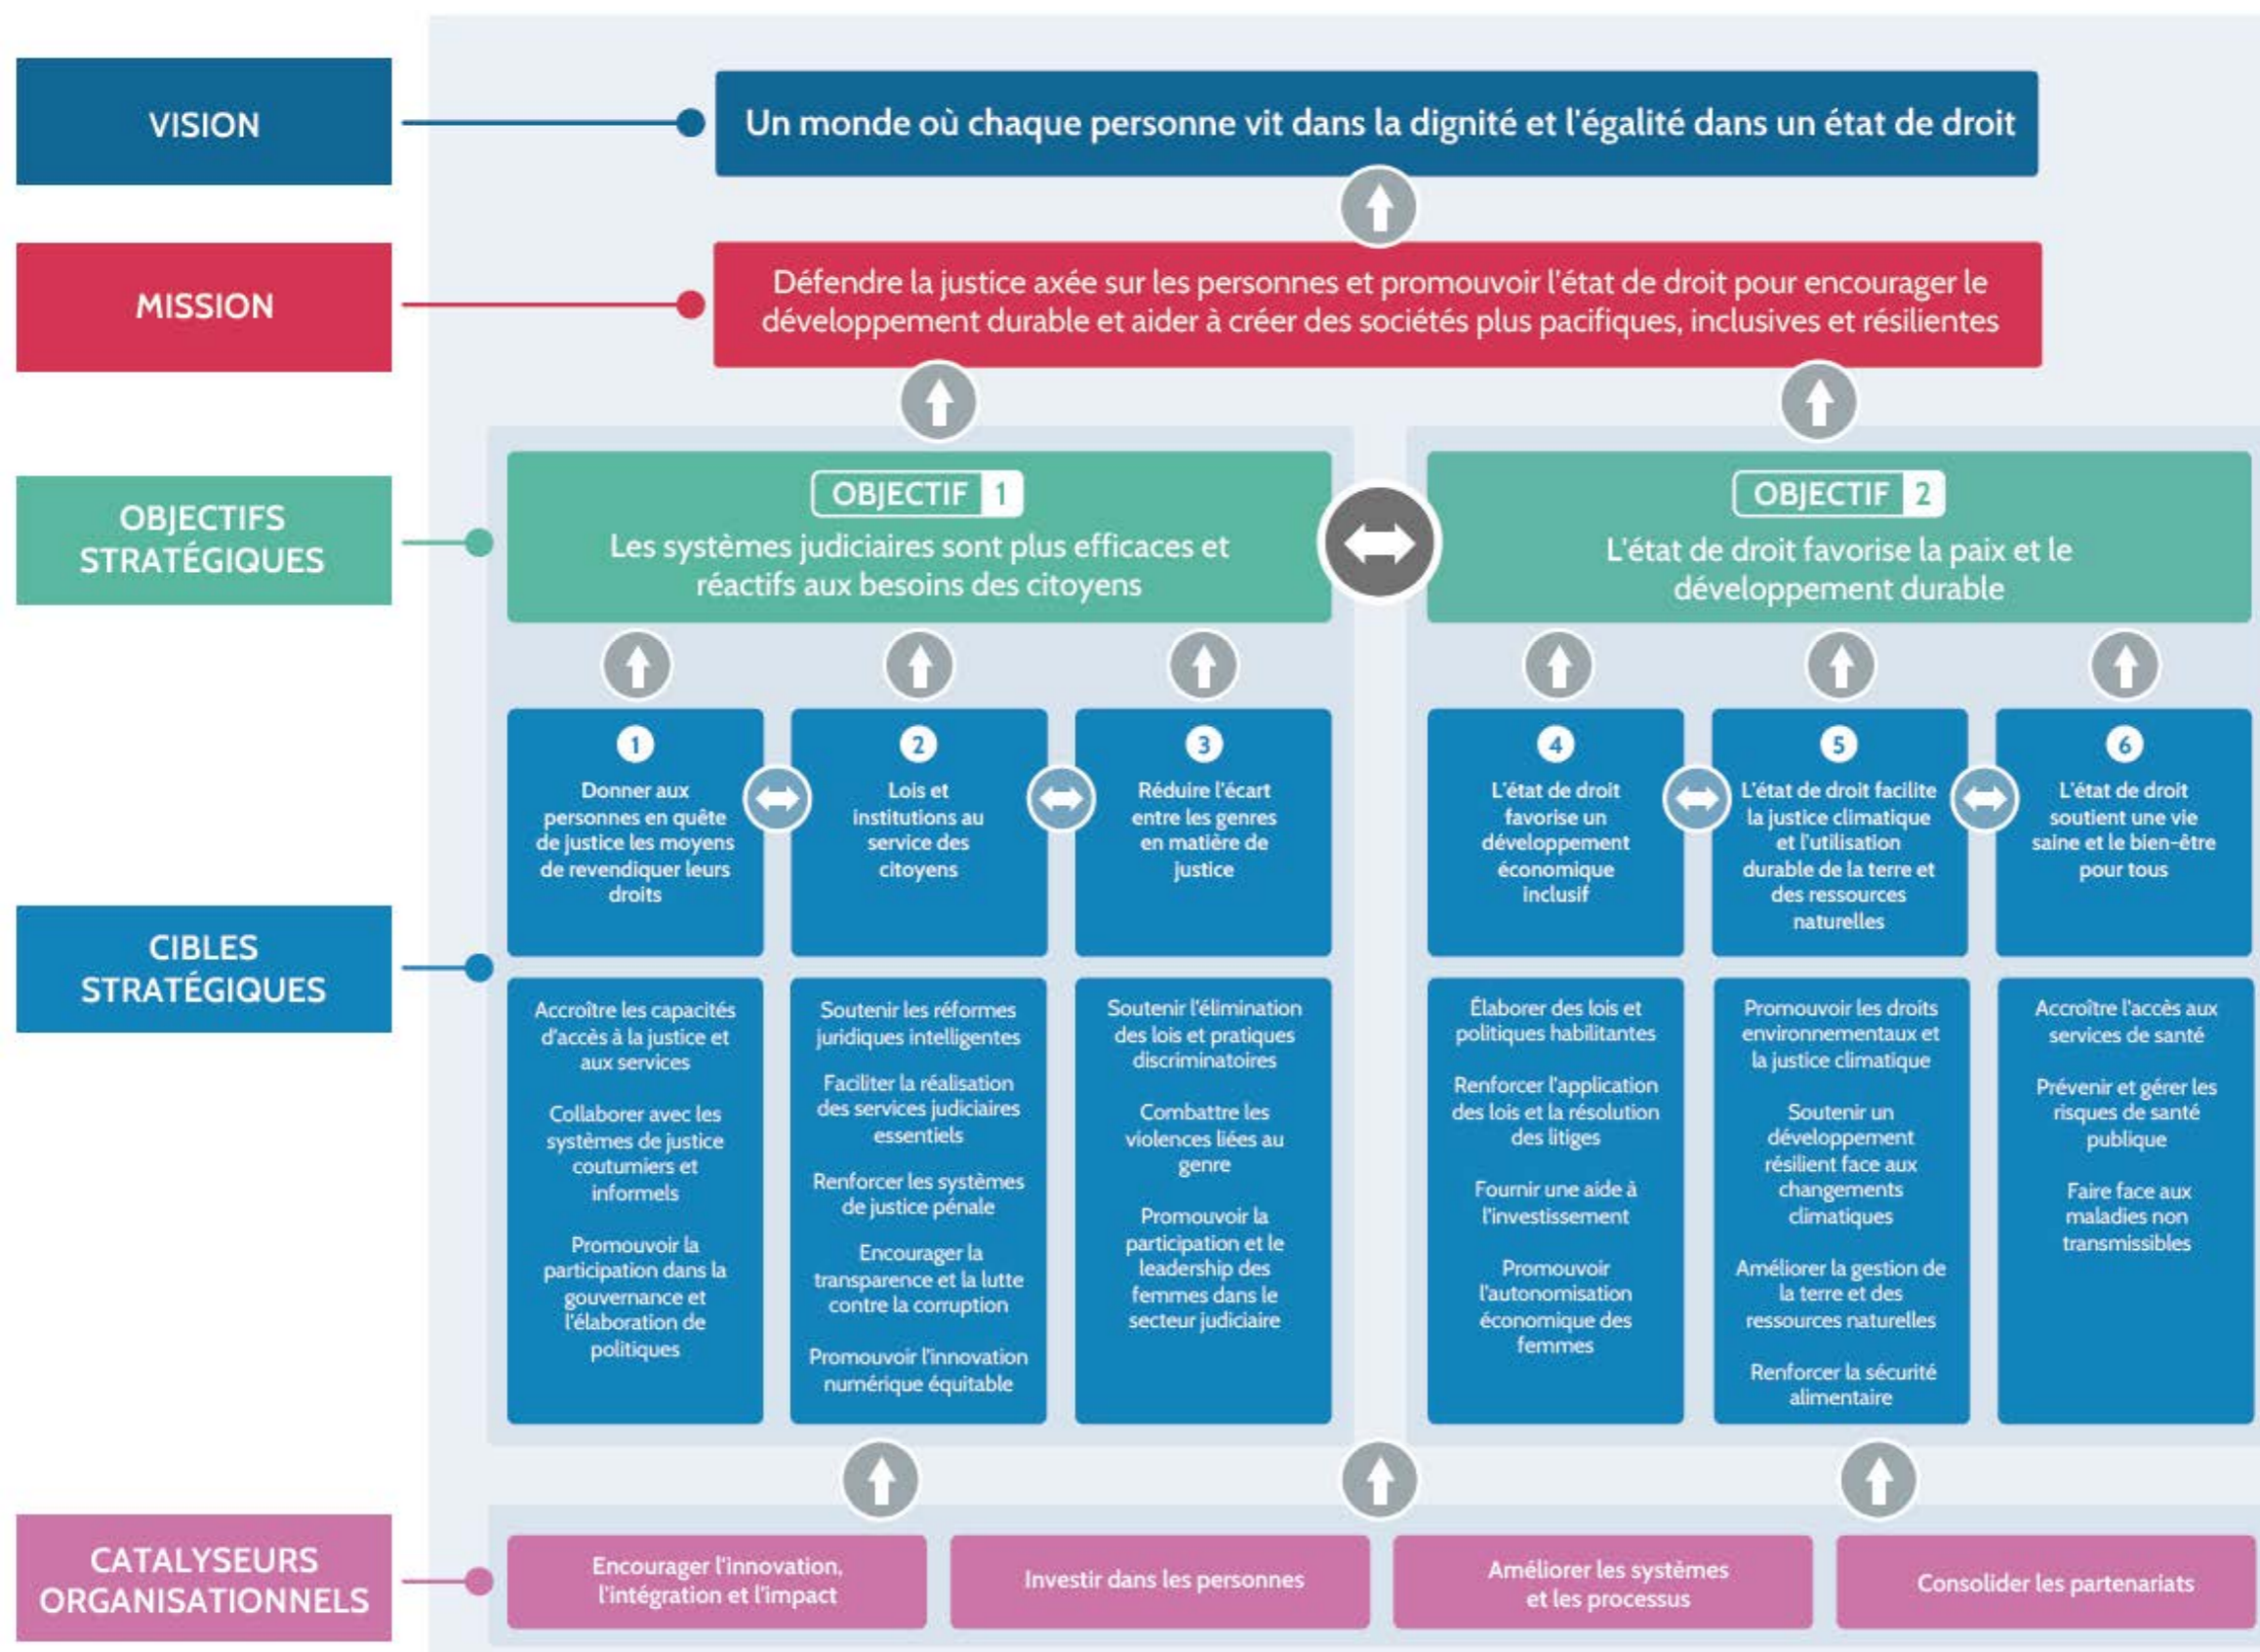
VISION

Un monde où chaque personne vit dans la dignité et l'égalité dans un état de droit

MISSION

Défendre la justice axée sur les personnes et promouvoir l'état de droit pour encourager le développement durable et aider à créer des sociétés plus pacifiques, inclusives et résilientes

OBJECTIFS STRATÉGIQUES

OBJECTIF 1
Les systèmes judiciaires sont plus efficaces et réactifs aux besoins des citoyens

OBJECTIF 2
L'état de droit favorise la paix et le développement durable

CIBLES STRATÉGIQUES

1
Donner aux personnes en quête de justice les moyens de revendiquer leurs droits

2
Lois et institutions au service des citoyens

3
Réduire l'écart entre les genres en matière de justice

4
L'état de droit favorise un développement économique inclusif

5
L'état de droit facilite la justice climatique et l'utilisation durable de la terre et des ressources naturelles

6
L'état de droit soutient une vie saine et le bien-être pour tous

Accroître les capacités d'accès à la justice et aux services

Collaborer avec les systèmes de justice coutumiers et informels

Promouvoir la participation dans la gouvernance et l'élaboration de politiques

Soutenir les réformes juridiques intelligentes

Faciliter la réalisation des services judiciaires essentiels

Renforcer les systèmes de justice pénale

Encourager la transparence et la lutte contre la corruption

Promouvoir l'innovation numérique équitable

Soutenir l'élimination des lois et pratiques discriminatoires

Combattre les violences liées au genre

Promouvoir la participation et le leadership des femmes dans le secteur judiciaire

Élaborer des lois et politiques habilitantes

Renforcer l'application des lois et la résolution des litiges

Fournir une aide à l'investissement

Promouvoir l'autonomisation économique des femmes

Promouvoir les droits environnementaux et la justice climatique

Soutenir un développement résilient face aux changements climatiques

Améliorer la gestion de la terre et des ressources naturelles

Renforcer la sécurité alimentaire

Accroître l'accès aux services de santé

Prévenir et gérer les risques de santé publique

Faire face aux maladies non transmissibles

CATALYSEURS ORGANISATIONNELS

Encourager l'innovation, l'intégration et l'impact

Investir dans les personnes

Améliorer les systèmes et les processus

Consolider les partenariats